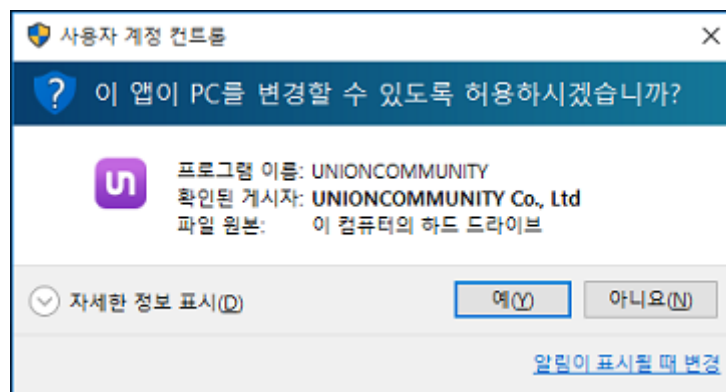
사용자 계정 컨트롤

이 앱이 PC를 변경할 수 있도록 허용하시겠습니까?

un

프로그램 이름: UNIONCOMMUNITY
확인된 게시자: UNIONCOMMUNITY Co., Ltd
파일 원본: 이 컴퓨터의 하드 드라이브

자세한 정보 표시(D)

예(Y)

아니요(N)

알림이 표시될 때 변경